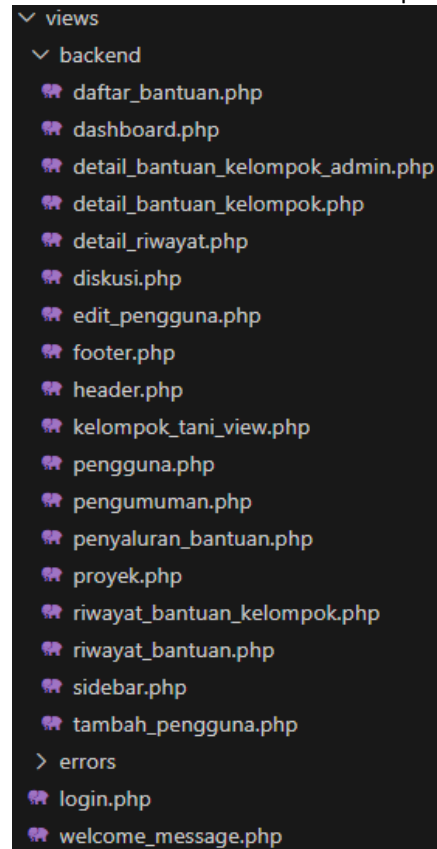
views
backend
daftar_bantuan.php
dashboard.php
detail_bantuan_kelompok_admin.php
detail_bantuan_kelompok.php
detail_riwayat.php
diskusi.php
edit_pengguna.php
footer.php
header.php
kelompok_tani_view.php
pengguna.php
pengumuman.php
penyaluran_bantuan.php
proyek.php
riwayat_bantuan_kelompok.php
riwayat_bantuan.php
sidebar.php
tambah_pengguna.php
errors
login.php
welcome_message.php